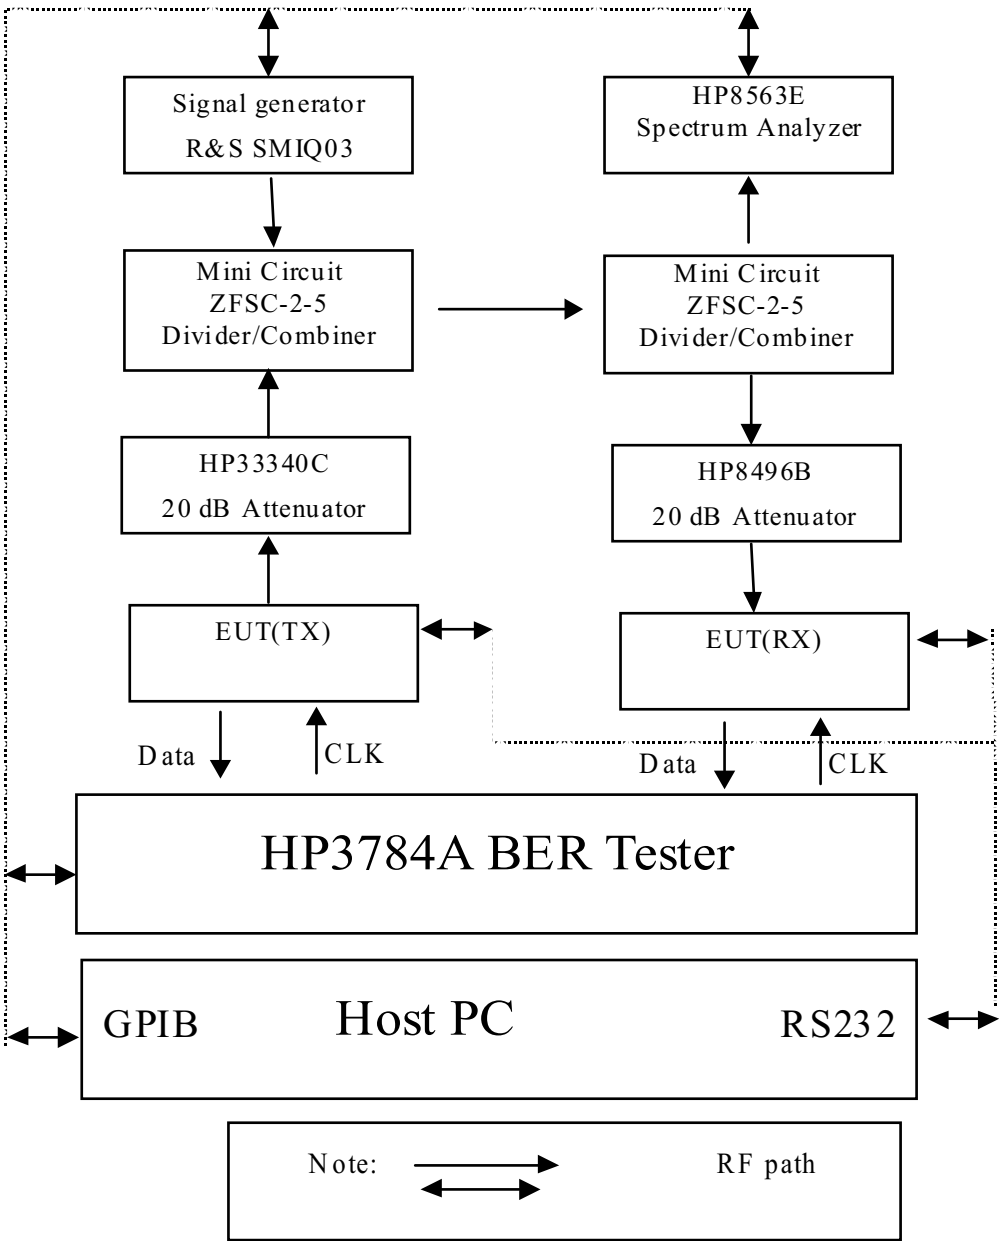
Signal generator
R&S SMIQ03

HP8563E
Spectrum Analyzer

Mini Circuit
ZFSC-2-5
Divider/Combiner

Mini Circuit
ZFSC-2-5
Divider/Combiner

HP33340C
20 dB Attenuator

HP8496B
20 dB Attenuator

EUT(TX)

EUT(RX)

Data

CLK

Data

CLK

HP3784A BER Tester

GPIB

Host PC

RS232

Note:

RF path